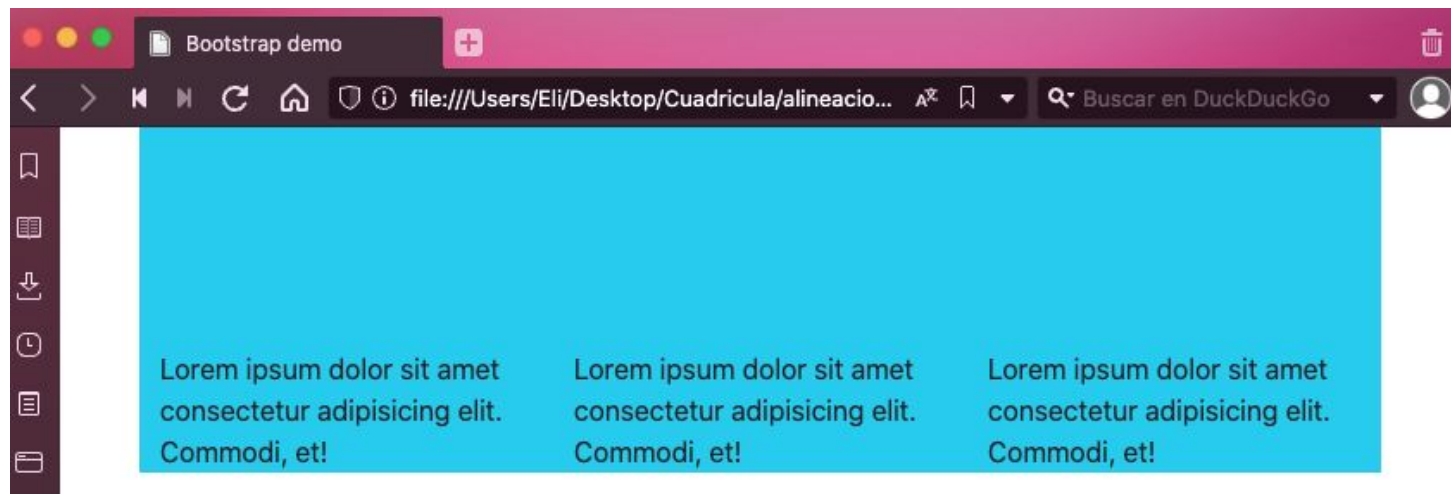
Bootstrap demo

file:///Users/Eli/Desktop/Cuadricula/alineacio...

Buscar en DuckDuckGo

Lorem ipsum dolor sit amet consectetur adipisicing elit. Commodi, et!

Lorem ipsum dolor sit amet consectetur adipisicing elit. Commodi, et!

Lorem ipsum dolor sit amet consectetur adipisicing elit. Commodi, et!